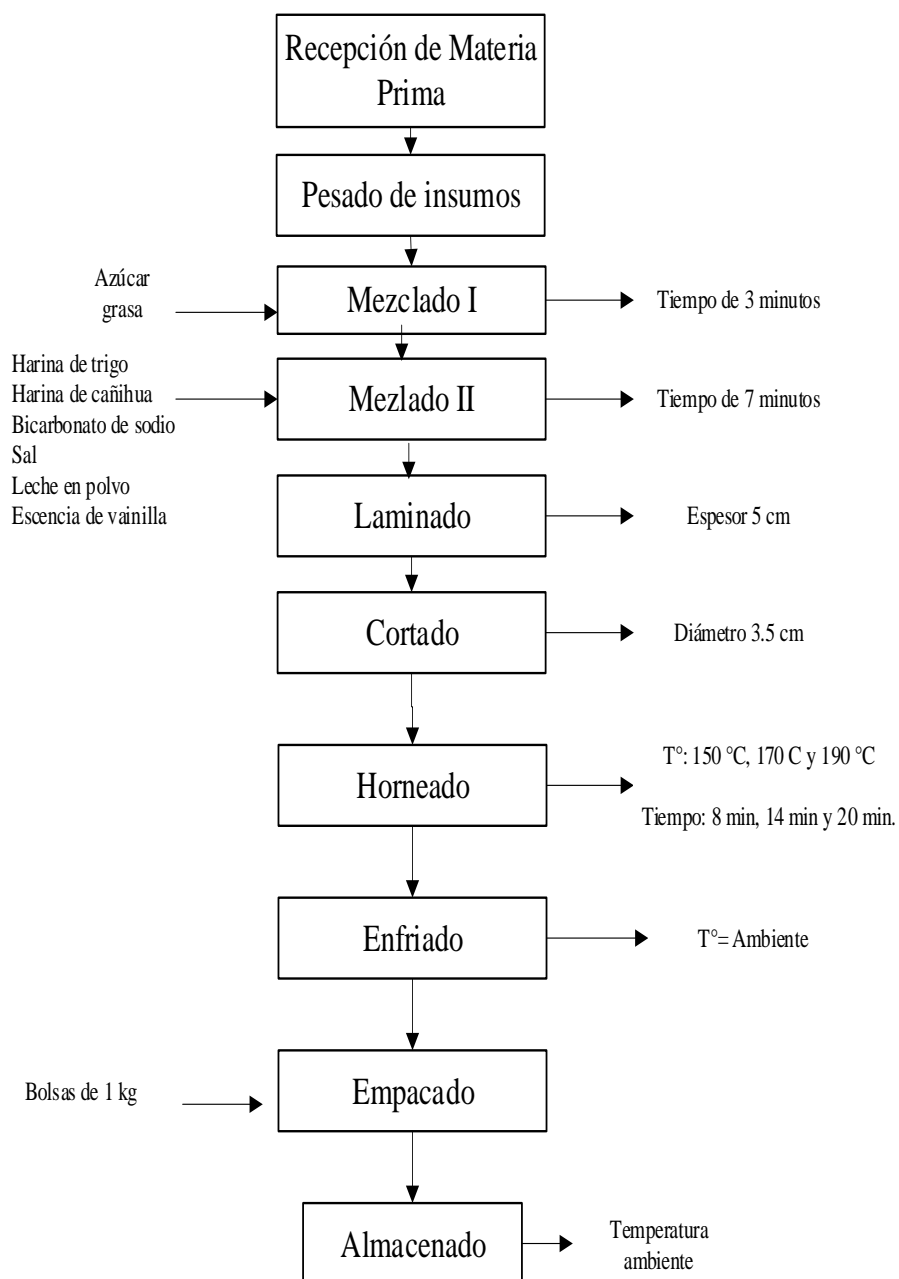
Recepción de Materia Prima

Pesado de insumos

Azúcar grasa

Mezclado I

Tiempo de 3 minutos

Harina de trigo
Harina de cañihua
Bicarbonato de sodio
Sal
Leche en polvo
Escencia de vainilla

Mezlado II

Tiempo de 7 minutos

Laminado

Espesor 5 cm

Cortado

Diámetro 3.5 cm

Horneado

T°: 150 °C, 170 C y 190 °C

Tiempo: 8 min, 14 min y 20 min.

Enfriado

T°= Ambiente

Bolsas de 1 kg

Empacado

Almacenado

Temperatura ambiente